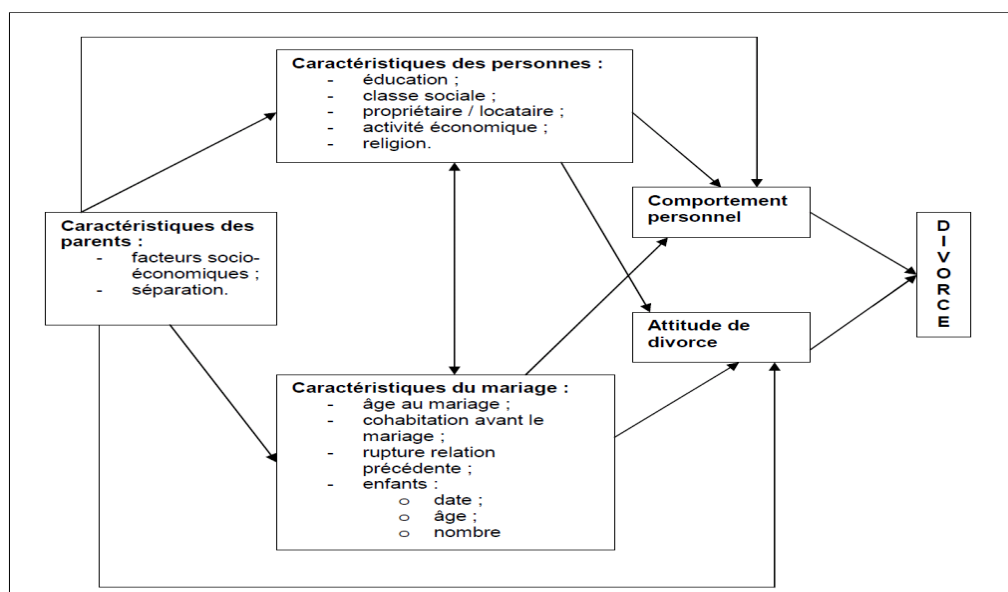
Caractéristiques des personnes :
- éducation ;
- classe sociale ;
- propriétaire / locataire ;
- activité économique ;
- religion.

Caractéristiques des parents :
- facteurs socio-économiques ;
- séparation.

Comportement personnel

Attitude de divorce

D I V O R C E

Caractéristiques du mariage :
- âge au mariage ;
- cohabitation avant le mariage ;
- rupture relation précédente ;
- enfants :
o date ;
o âge ;
o nombre